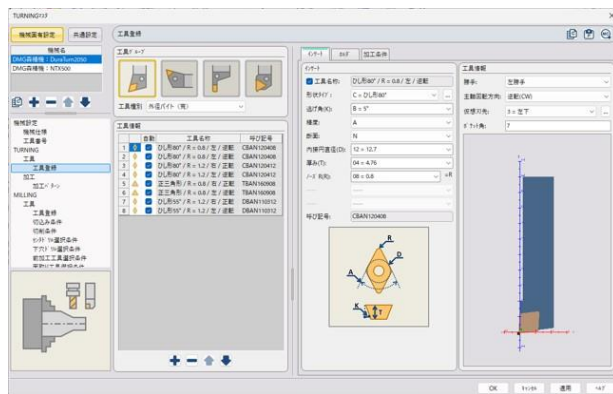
TURNINGｳｨｻﾞｰﾄﾞ

機械固有設定 | 共通設定 | 工具登録

機械名
DMG森精機 : DuraTurn2050
DMG森精機 : NTX500

機械設定
機械仕様
工具登録
TURNING
工具
工具登録
加工
加工ﾊﾟﾀｰﾝ
MILLING
工具
工具登録
切込み条件
切削条件
ｾﾝﾀｰﾄﾞﾘﾙ選択条件
下穴ﾄﾞﾘﾙ選択条件
前加工工具選択条件
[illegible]

工具ｸﾞﾙｰﾌﾟ

工具種別 外径バイト（荒）

工具情報

| | 自動 | 工具名称 | 呼び記号 |
|---|---|---|---|
| 1 | | ひし形80° / R = 0.8 / 左 / 逆勝 | CBAN120408 |
| 2 | | ひし形80° / R = 0.8 / 左 / 逆勝 | CBAN120408 |
| 3 | | ひし形80° / R = 1.2 / 左 / 逆勝 | CBAN120412 |
| 4 | | ひし形80° / R = 1.2 / 左 / 逆勝 | CBAN120412 |
| 5 | | 正三角形 / R = 0.8 / 左 / 逆勝 | TBAN160908 |
| 6 | | 正三角形 / R = 0.8 / 左 / 逆勝 | TBAN160908 |
| 7 | | ひし形55° / R = 1.2 / 左 / 逆勝 | DBAN110312 |
| 8 | | ひし形55° / R = 1.2 / 左 / 逆勝 | DBAN110312 |

ｲﾝｻｰﾄ | ﾎﾙﾀﾞ | 加工条件

ｲﾝｻｰﾄ
工具名称: ひし形80° / R = 0.8 / 左 / 逆勝
形状ﾀｲﾌﾟ: C = ひし形80°
逃げ角(B): B = 5°
精度: A
形態: N
内接円直径(D): 12 = 12.7
厚み(T): 04 = 4.76
ﾉｰｽﾞ R(R): 08 = 0.8
呼び記号: CBAN120408

R
D
A
K
T

工具情報
勝手: 左勝手
主軸回転方向: 逆勝(CW)
仮想刃先: 3 = 左下
ｵﾌｾｯﾄ角: 7

OK | ｷｬﾝｾﾙ | 適用 | ﾍﾙﾌﾟ